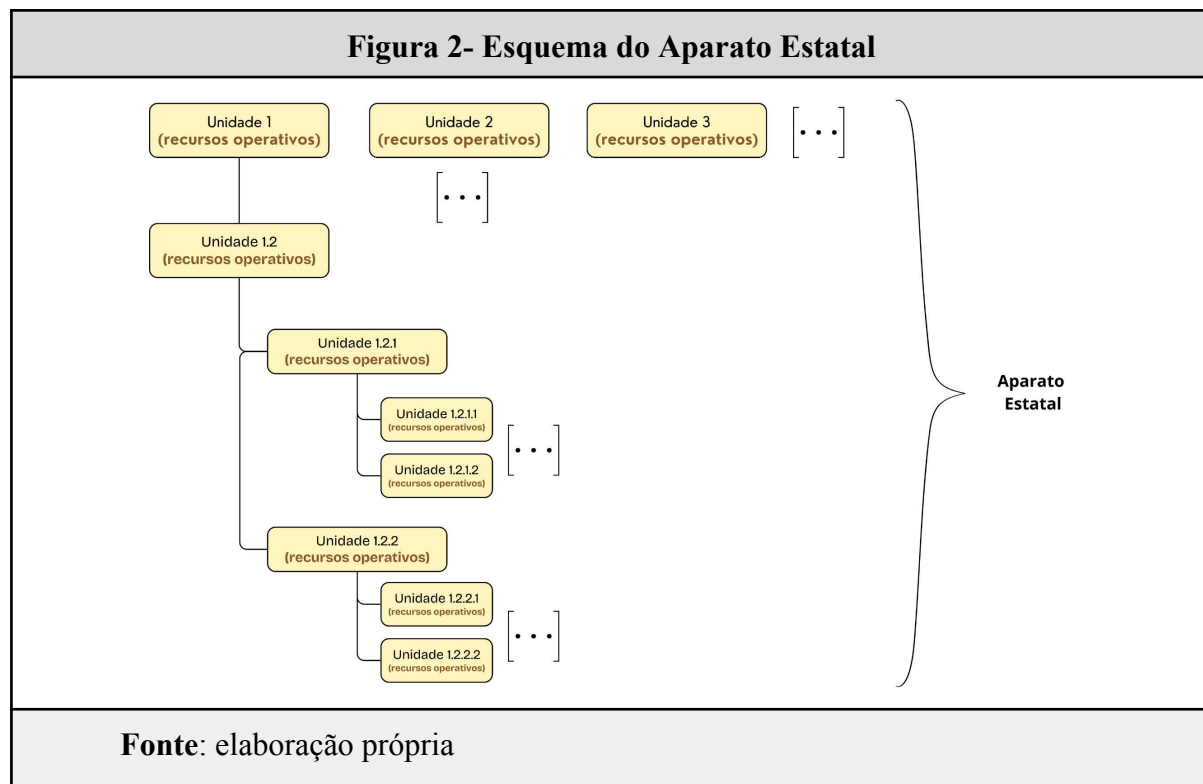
Figura 2- Esquema do Aparato Estatal

Unidade 1
(recursos operativos)

Unidade 2
(recursos operativos)

Unidade 3
(recursos operativos)

[. . .]

[. . .]

Unidade 1.2
(recursos operativos)

Unidade 1.2.1
(recursos operativos)

Unidade 1.2.1.1
(recursos operativos)

Unidade 1.2.1.2
(recursos operativos)

[. . .]

Unidade 1.2.2
(recursos operativos)

Unidade 1.2.2.1
(recursos operativos)

Unidade 1.2.2.2
(recursos operativos)

[. . .]

Aparato Estatal

Fonte: elaboração própria